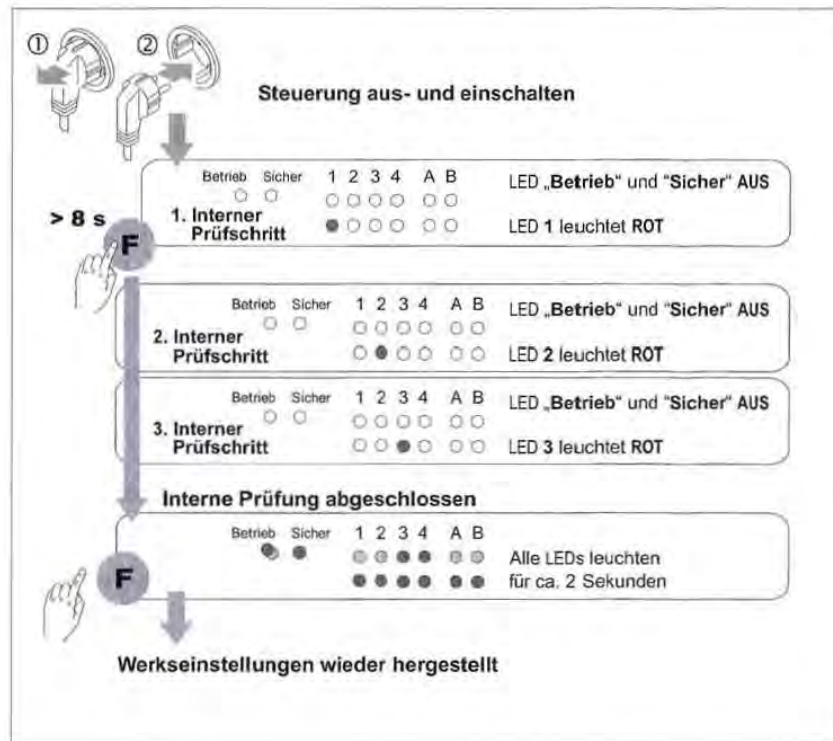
① ②

Steuerung aus- und einschalten

Betrieb Sicher 1 2 3 4 A B

LED „Betrieb" und "Sicher" AUS

> 8 s

1. Interner Prüfschritt

LED 1 leuchtet ROT

F

Betrieb Sicher 1 2 3 4 A B

LED „Betrieb" und "Sicher" AUS

2. Interner Prüfschritt

LED 2 leuchtet ROT

Betrieb Sicher 1 2 3 4 A B

LED „Betrieb" und "Sicher" AUS

3. Interner Prüfschritt

LED 3 leuchtet ROT

Interne Prüfung abgeschlossen

Betrieb Sicher 1 2 3 4 A B

Alle LEDs leuchten für ca. 2 Sekunden

F

Werkseinstellungen wieder hergestellt